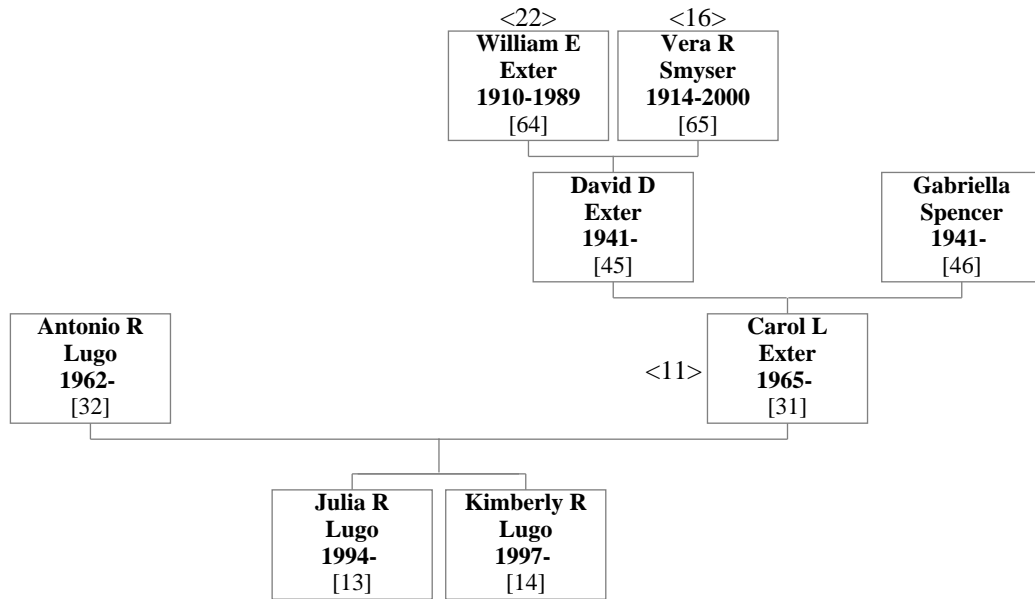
<22>
William E Exter 1910-1989 [64]

<16>
Vera R Smyser 1914-2000 [65]

David D Exter 1941- [45]

Gabriella Spencer 1941- [46]

Antonio R Lugo 1962- [32]

<11>
Carol L Exter 1965- [31]

Julia R Lugo 1994- [13]

Kimberly R Lugo 1997- [14]